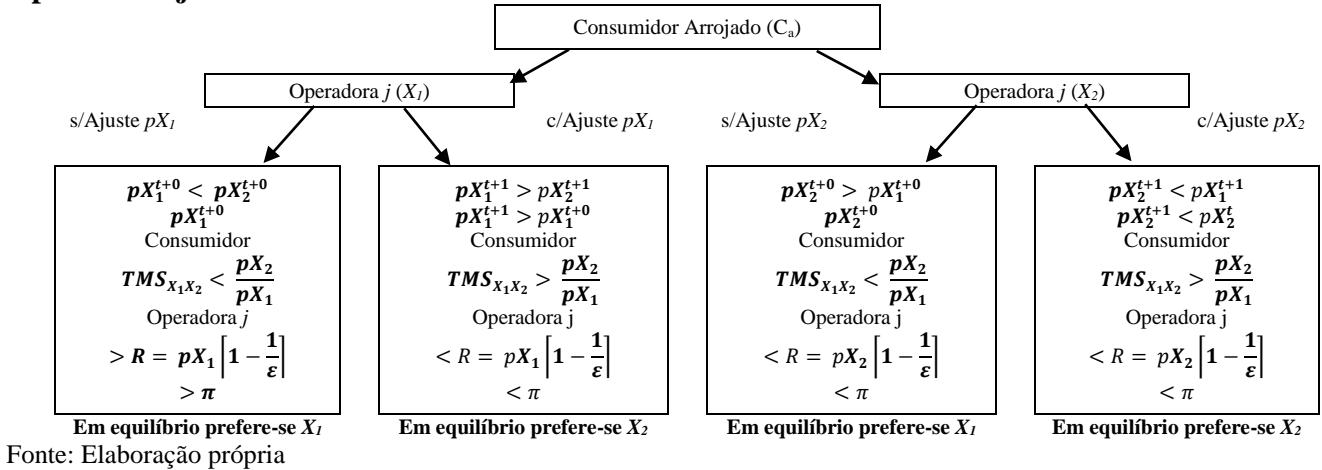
Consumidor Arrojado (C$_a$)

Operadora $j$ ($X_1$)

Operadora $j$ ($X_2$)

s/Ajuste $pX_1$

c/Ajuste $pX_1$

s/Ajuste $pX_2$

c/Ajuste $pX_2$

$pX_1^{t+0} < pX_2^{t+0}$
$pX_1^{t+0}$
Consumidor
$TMS_{X_1X_2} < \frac{pX_2}{pX_1}$
Operadora $j$
$> R = pX_1\left[1 - \frac{1}{\varepsilon}\right]$
$> \pi$

Em equilíbrio prefere-se $X_1$

$pX_1^{t+1} > pX_2^{t+1}$
$pX_1^{t+1} > pX_1^{t+0}$
Consumidor
$TMS_{X_1X_2} > \frac{pX_2}{pX_1}$
Operadora j
$< R = pX_1\left[1 - \frac{1}{\varepsilon}\right]$
$< \pi$

Em equilíbrio prefere-se $X_2$

$pX_2^{t+0} > pX_1^{t+0}$
$pX_2^{t+0}$
Consumidor
$TMS_{X_1X_2} < \frac{pX_2}{pX_1}$
Operadora j
$< R = pX_2\left[1 - \frac{1}{\varepsilon}\right]$
$< \pi$

Em equilíbrio prefere-se $X_1$

$pX_2^{t+1} < pX_1^{t+1}$
$pX_2^{t+1} < pX_2^{t}$
Consumidor
$TMS_{X_1X_2} > \frac{pX_2}{pX_1}$
Operadora j
$< R = pX_2\left[1 - \frac{1}{\varepsilon}\right]$
$< \pi$

Em equilíbrio prefere-se $X_2$

Fonte: Elaboração própria